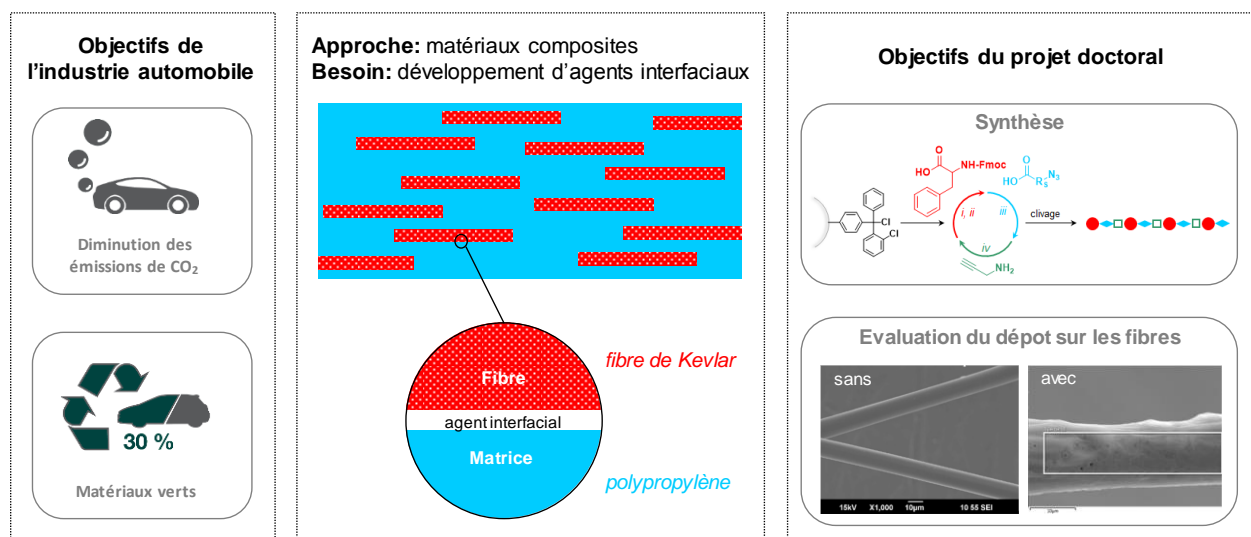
Objectifs de l'industrie automobile

Diminution des émissions de $CO_2$

30 %

Matériaux verts

**Approche:** matériaux composites
**Besoin:** développement d'agents interfaciaux

Fibre

agent interfacial

Matrice

fibre de Kevlar

polypropylène

Objectifs du projet doctoral

Synthèse

Cl

Cl

HO

NH-Fmoc

HO

$R_5$

$N_3$

i, ii

iii

iv

$NH_2$

clivage

Evaluation du dépot sur les fibres

sans

15kV X1,000 10µm 10 55 SEI

avec

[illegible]